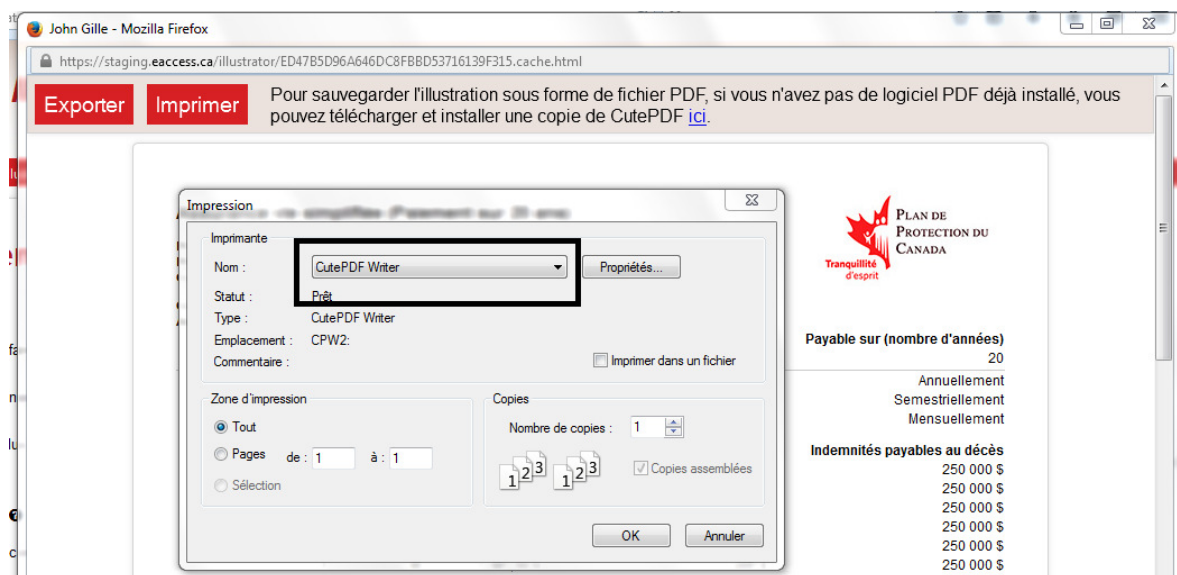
John Gille - Mozilla Firefox

https://staging.eaccess.ca/illustrator/ED47B5D96A646DC8FBBD53716139F315.cache.html

Exporter Imprimer Pour sauvegarder l'illustration sous forme de fichier PDF, si vous n'avez pas de logiciel PDF déjà installé, vous pouvez télécharger et installer une copie de CutePDF ici.

Impression

Imprimante

Nom : CutePDF Writer Propriétés...

Statut : Prêt

Type : CutePDF Writer

Emplacement : CPW2:

Commentaire :

Imprimer dans un fichier

Zone d'impression

Tout

Pages de : 1 à : 1

Sélection

Copies

Nombre de copies : 1

Copies assemblées

OK Annuler

Plan de Protection du Canada

Tranquillité d'esprit

Payable sur (nombre d'années)

20

Annuellement

Semestriellement

Mensuellement

Indemnités payables au décès

250 000 $

250 000 $

250 000 $

250 000 $

250 000 $

250 000 $